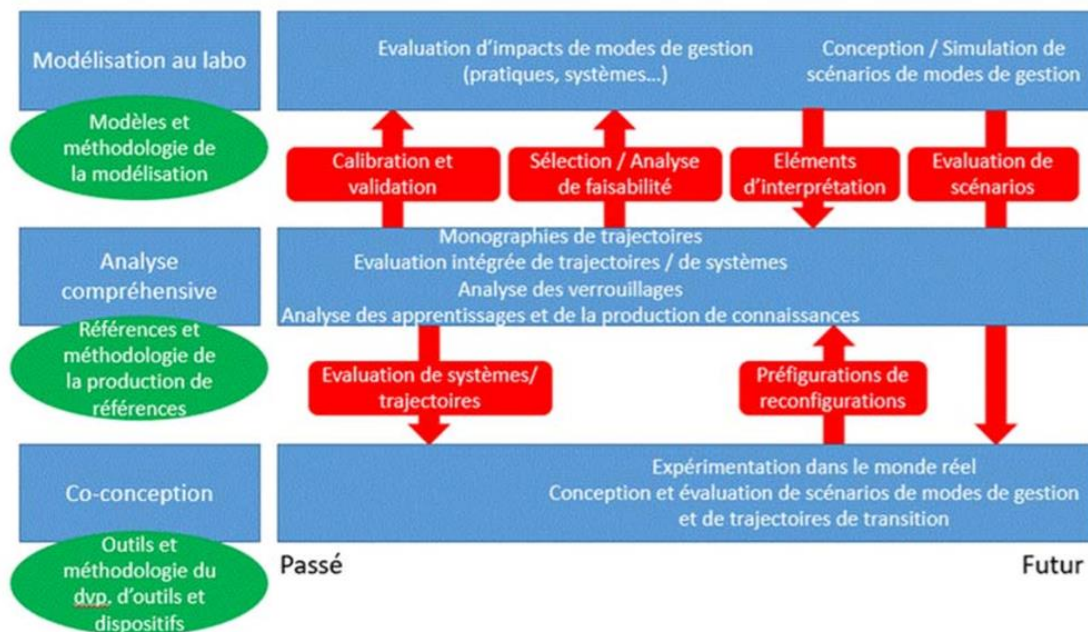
Modélisation au labo

Modèles et méthodologie de la modélisation

Evaluation d'impacts de modes de gestion (pratiques, systèmes…)

Conception / Simulation de scénarios de modes de gestion

Calibration et validation

Sélection / Analyse de faisabilité

Eléments d'interprétation

Evaluation de scénarios

Analyse compréhensive

Références et méthodologie de la production de références

Monographies de trajectoires
Evaluation intégrée de trajectoires / de systèmes
Analyse des verrouillages
Analyse des apprentissages et de la production de connaissances

Evaluation de systèmes/ trajectoires

Préfigurations de reconfigurations

Co-conception

Outils et méthodologie du dvp. d'outils et dispositifs

Expérimentation dans le monde réel
Conception et évaluation de scénarios de modes de gestion et de trajectoires de transition

Passé

Futur